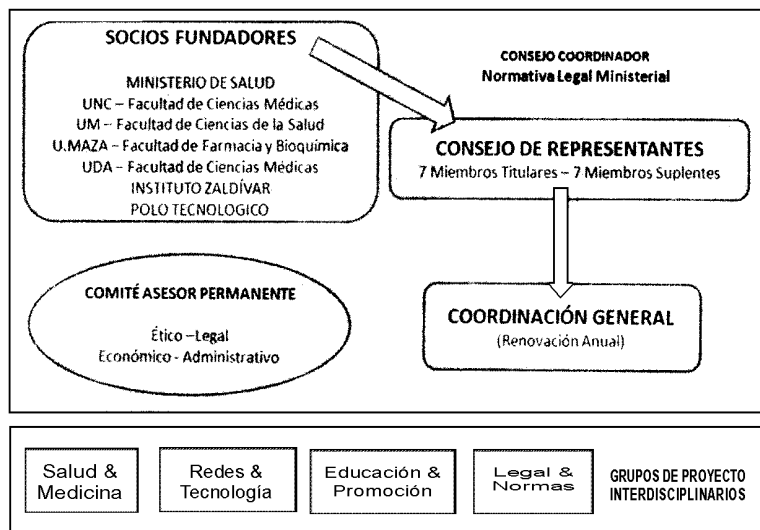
SOCIOS FUNDADORES

MINISTERIO DE SALUD
UNC – Facultad de Ciencias Médicas
UM – Facultad de Ciencias de la Salud
U.MAZA – Facultad de Farmacia y Bioquímica
UDA – Facultad de Ciencias Médicas
INSTITUTO ZALDÍVAR
POLO TECNOLOGICO

CONSEJO COORDINADOR
Normativa Legal Ministerial

CONSEJO DE REPRESENTANTES
7 Miembros Titulares – 7 Miembros Suplentes

COMITÉ ASESOR PERMANENTE

Ético –Legal
Económico - Administrativo

COORDINACIÓN GENERAL
(Renovación Anual)

Salud & Medicina

Redes & Tecnología

Educación & Promoción

Legal & Normas

GRUPOS DE PROYECTO INTERDISCIPLINARIOS